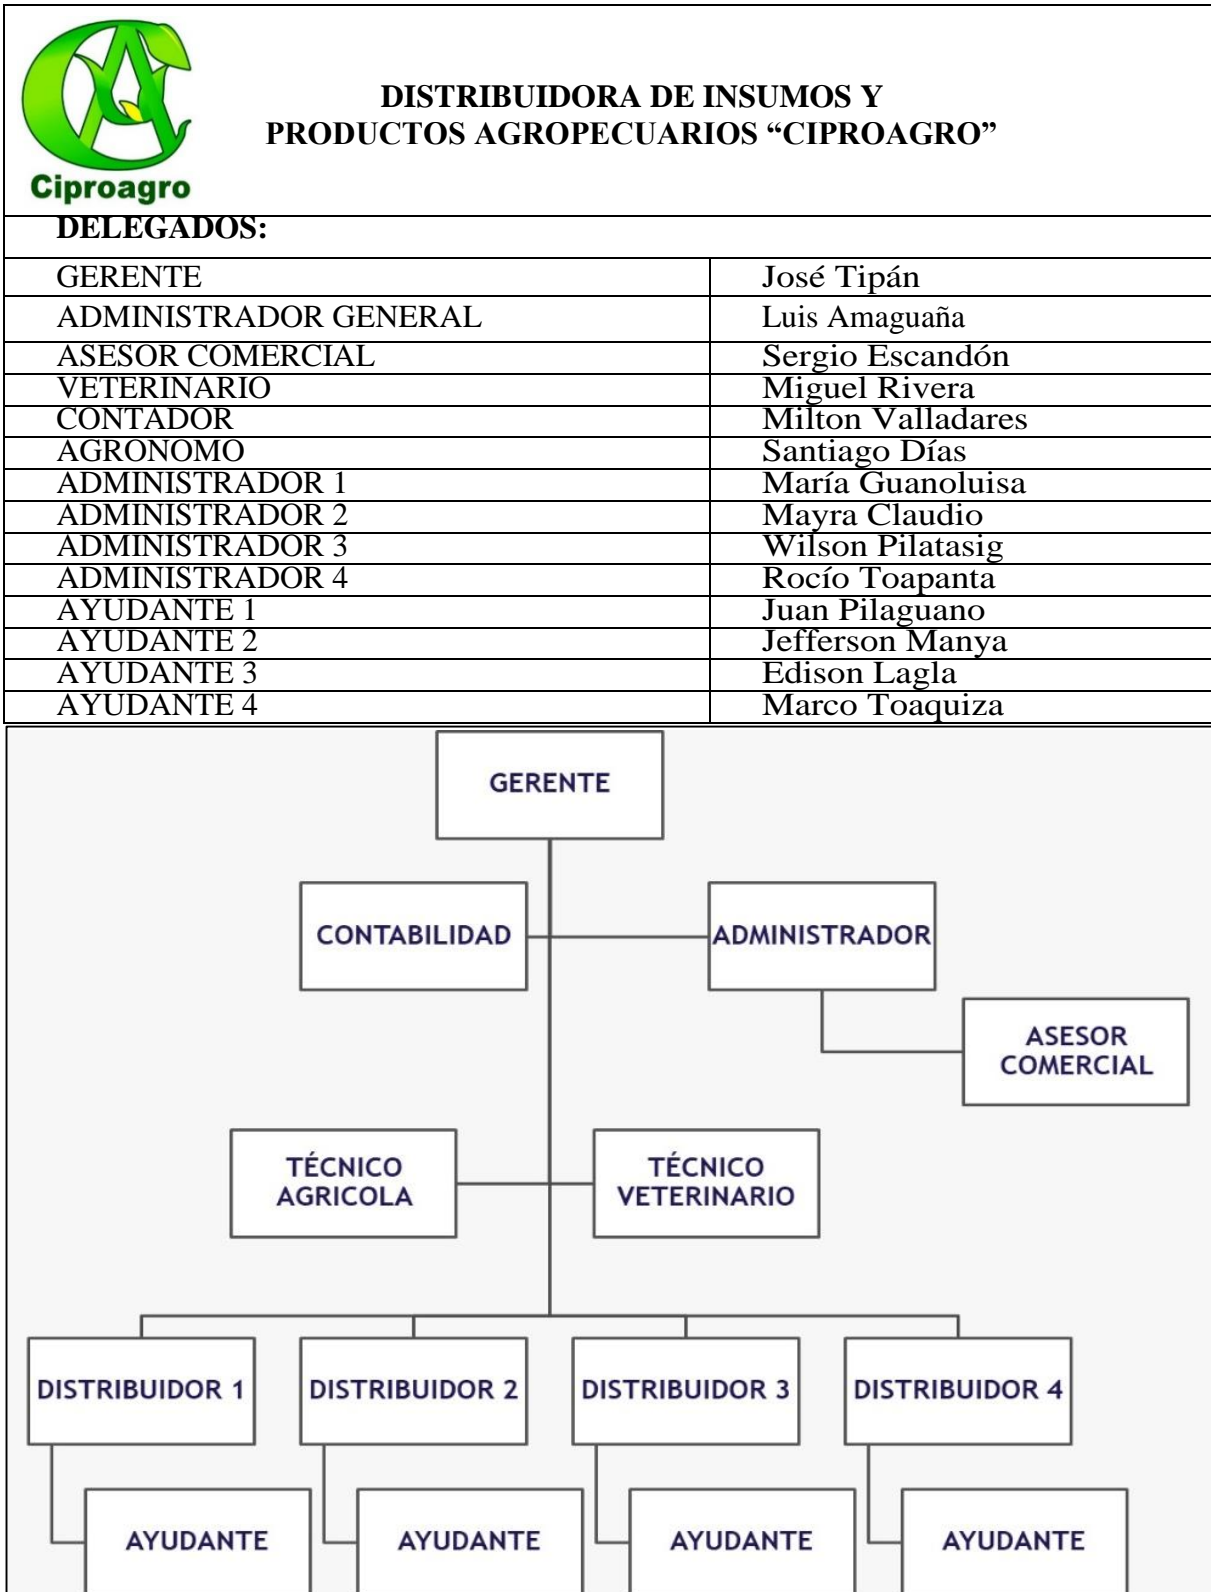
Ciproagro

DISTRIBUIDORA DE INSUMOS Y PRODUCTOS AGROPECUARIOS "CIPROAGRO"

DELEGADOS:

| | |
|---|---|
| GERENTE | José Tipán |
| ADMINISTRADOR GENERAL | Luis Amaguaña |
| ASESOR COMERCIAL | Sergio Escandón |
| VETERINARIO | Miguel Rivera |
| CONTADOR | Milton Valladares |
| AGRONOMO | Santiago Días |
| ADMINISTRADOR 1 | María Guanoluisa |
| ADMINISTRADOR 2 | Mayra Claudio |
| ADMINISTRADOR 3 | Wilson Pilatasig |
| ADMINISTRADOR 4 | Rocío Toapanta |
| AYUDANTE 1 | Juan Pilaguano |
| AYUDANTE 2 | Jefferson Manya |
| AYUDANTE 3 | Edison Lagla |
| AYUDANTE 4 | Marco Toaquiza |

GERENTE

CONTABILIDAD

ADMINISTRADOR

ASESOR COMERCIAL

TÉCNICO AGRICOLA

TÉCNICO VETERINARIO

DISTRIBUIDOR 1

DISTRIBUIDOR 2

DISTRIBUIDOR 3

DISTRIBUIDOR 4

AYUDANTE

AYUDANTE

AYUDANTE

AYUDANTE